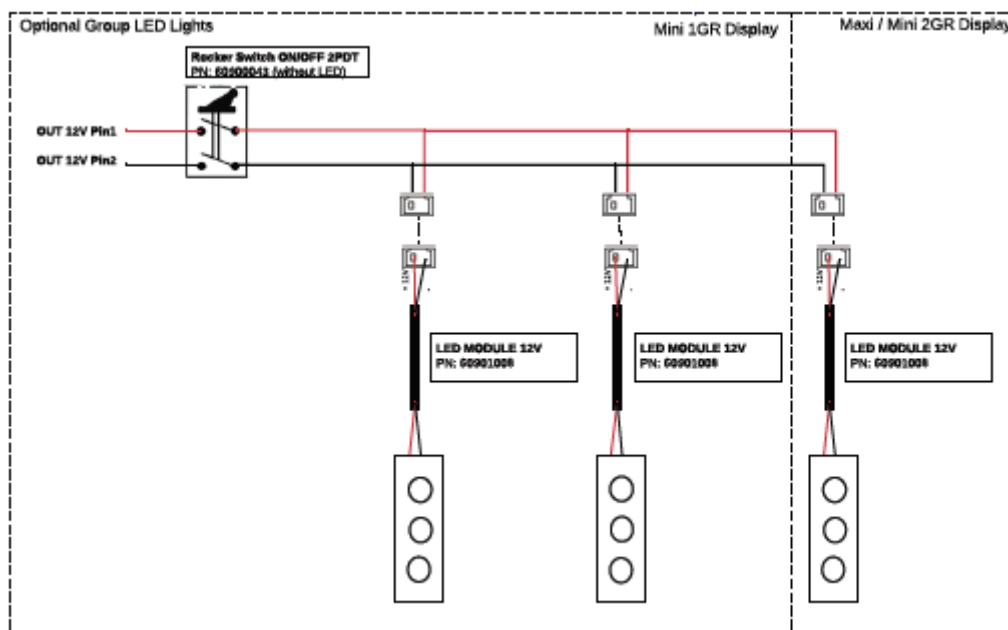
Optional Group LED Lights

Mini 1GR Display

Maxi / Mini 2GR Display

Rocker Switch ON/OFF 2PDT
PN: 60900041 (without LED)

OUT 12V Pin1

OUT 12V Pin2

+12V

+12V

+12V

LED MODULE 12V
PN: 60901009

LED MODULE 12V
PN: 60901009

LED MODULE 12V
PN: 60901009